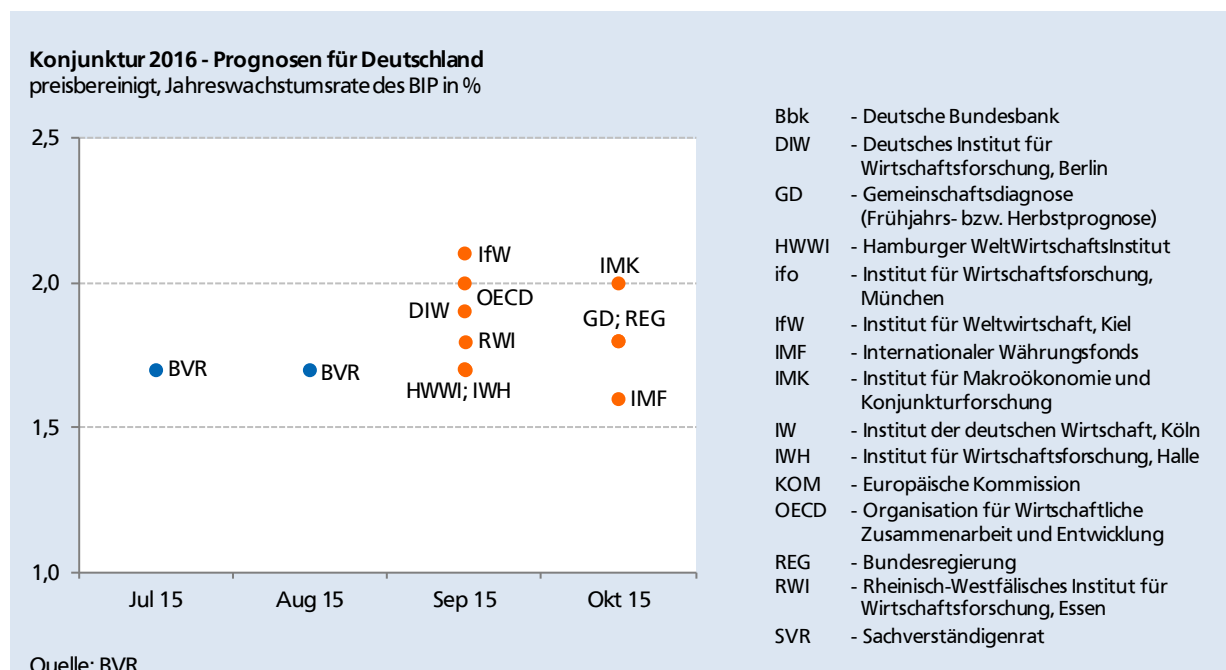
**Konjunktur 2016 - Prognosen für Deutschland**
preisbereinigt, Jahreswachstumsrate des BIP in %

2,5
2,0
1,5
1,0

BVR
BVR
IfW
OECD
DIW
RWI
HWWI; IWH
IMK
GD; REG
IMF

Jul 15
Aug 15
Sep 15
Okt 15

Bbk - Deutsche Bundesbank
DIW - Deutsches Institut für Wirtschaftsforschung, Berlin
GD - Gemeinschaftsdiagnose (Frühjahrs- bzw. Herbstprognose)
HWWI - Hamburger WeltWirtschaftsInstitut
ifo - Institut für Wirtschaftsforschung, München
IfW - Institut für Weltwirtschaft, Kiel
IMF - Internationaler Währungsfonds
IMK - Institut für Makroökonomie und Konjunkturforschung
IW - Institut der deutschen Wirtschaft, Köln
IWH - Institut für Wirtschaftsforschung, Halle
KOM - Europäische Kommission
OECD - Organisation für Wirtschaftliche Zusammenarbeit und Entwicklung
REG - Bundesregierung
RWI - Rheinisch-Westfälisches Institut für Wirtschaftsforschung, Essen
SVR - Sachverständigenrat

Quelle: BVR